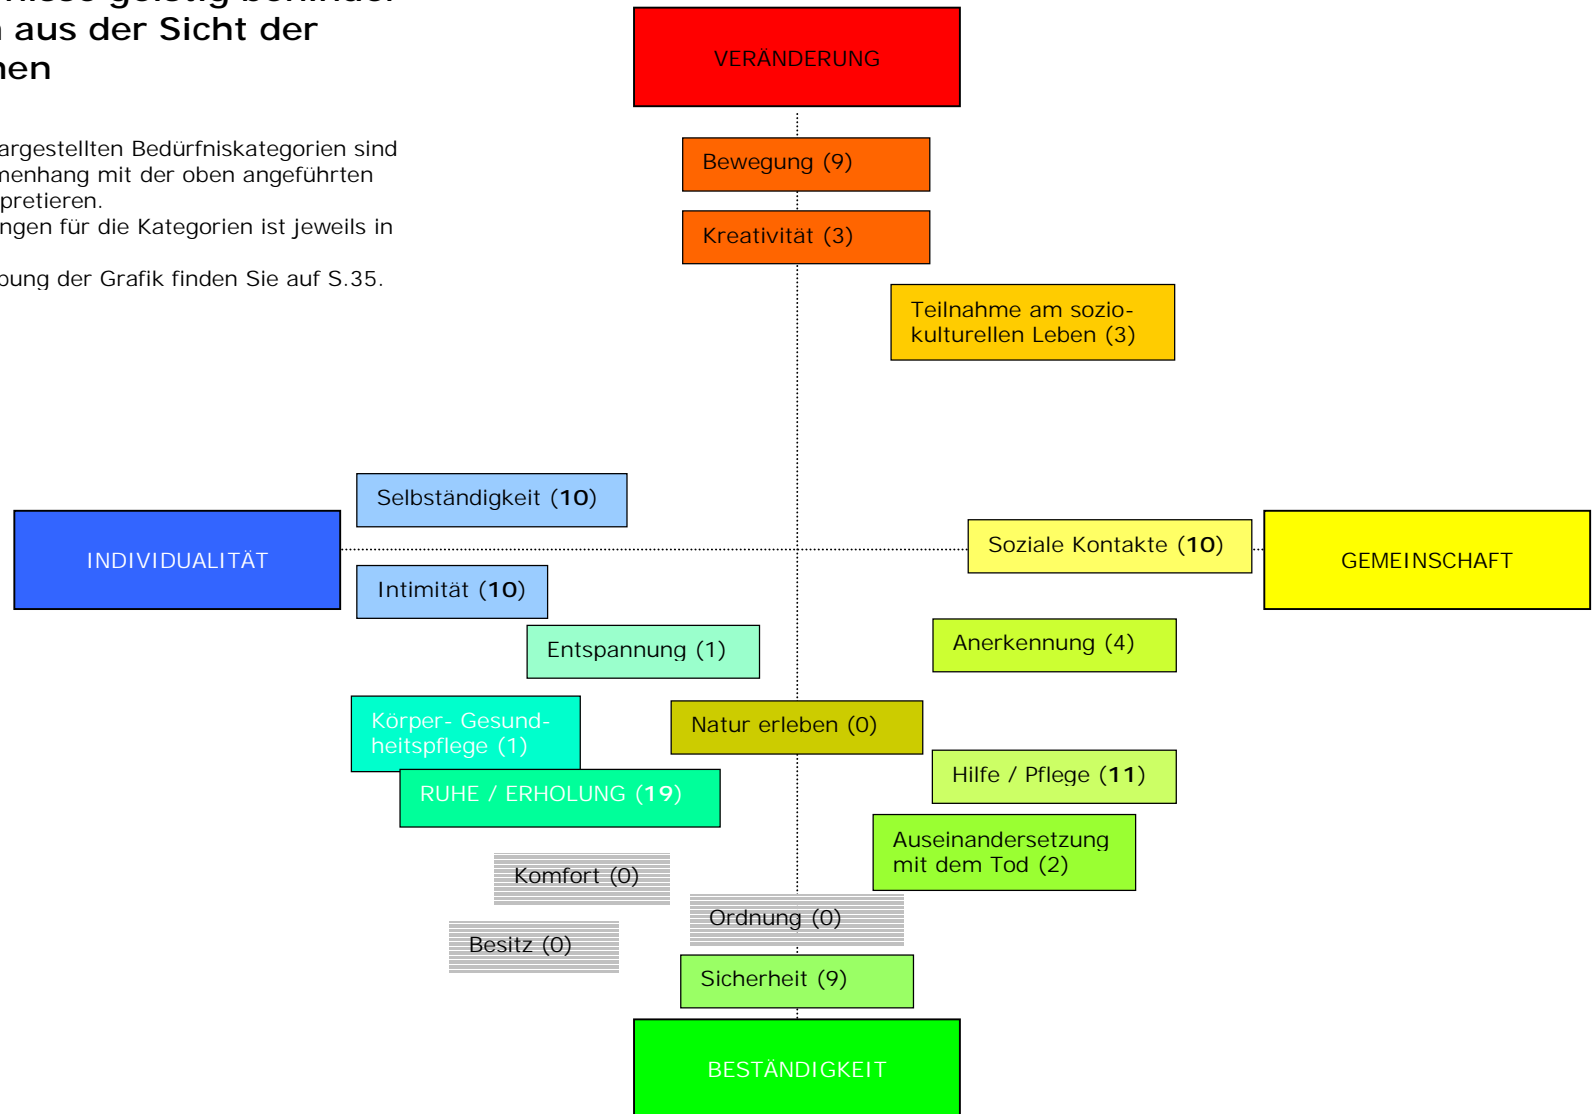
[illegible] aus der Sicht der
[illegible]en

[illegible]argestellten Bedürfniskategorien sind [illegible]menhang mit der oben angeführten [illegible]pretieren.
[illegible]ngen für die Kategorien ist jeweils in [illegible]
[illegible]bung der Grafik finden Sie auf S.35.

VERÄNDERUNG

Bewegung (9)

Kreativität (3)

Teilnahme am sozio-kulturellen Leben (3)

Selbständigkeit (**10**)

INDIVIDUALITÄT

Soziale Kontakte (**10**)

GEMEINSCHAFT

Intimität (**10**)

Entspannung (1)

Anerkennung (4)

Körper- Gesundheitspflege (1)

Natur erleben (0)

RUHE / ERHOLUNG (**19**)

Hilfe / Pflege (**11**)

Auseinandersetzung mit dem Tod (2)

Komfort (0)

Ordnung (0)

Besitz (0)

Sicherheit (9)

BESTÄNDIGKEIT